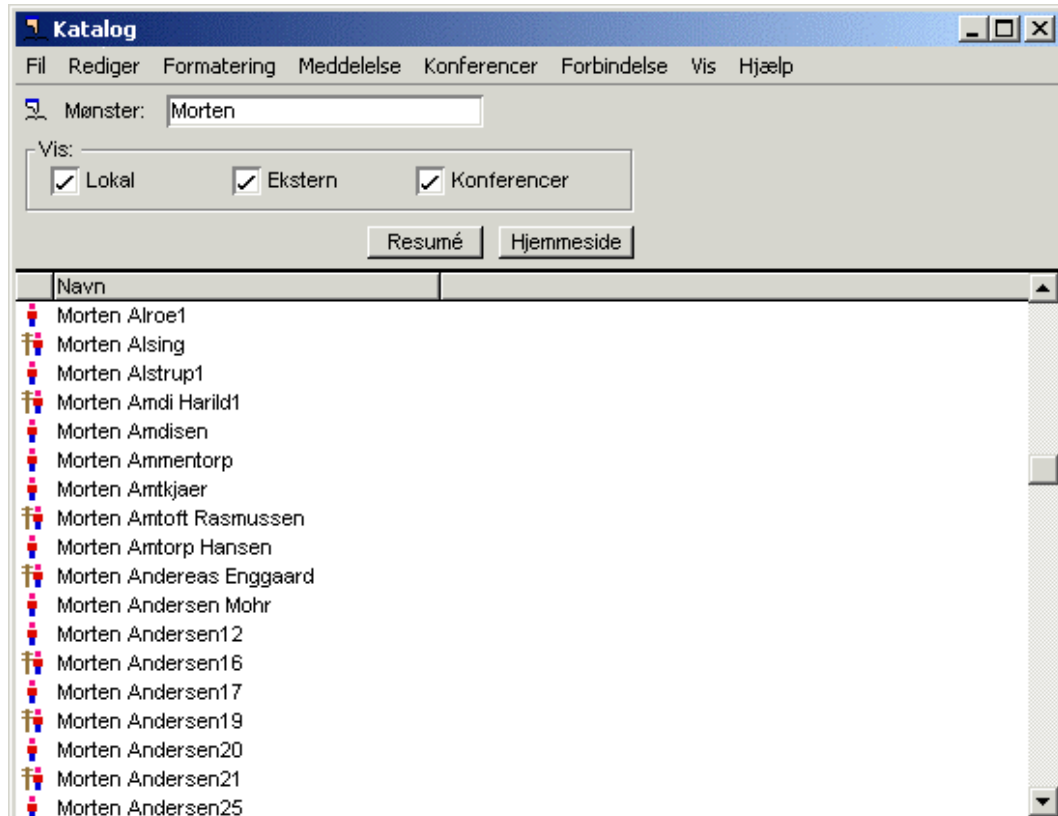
Katalog

Fil Rediger Formatering Meddelelse Konferencer Forbindelse Vis Hjælp

Mønster: Morten

Vis:
Lokal Ekstern Konferencer

Resumé Hjemmeside

Navn
Morten Alroe1
Morten Alsing
Morten Alstrup1
Morten Amdi Harild1
Morten Amdisen
Morten Ammentorp
Morten Amtkjaer
Morten Amtoft Rasmussen
Morten Amtorp Hansen
Morten Andereas Enggaard
Morten Andersen Mohr
Morten Andersen12
Morten Andersen16
Morten Andersen17
Morten Andersen19
Morten Andersen20
Morten Andersen21
Morten Andersen25